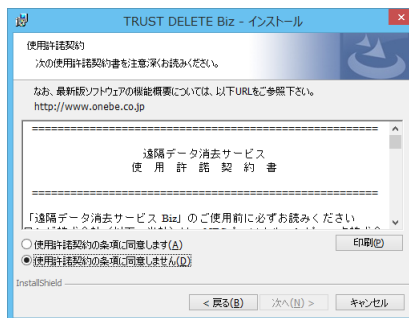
TRUST DELETE Biz - インストール

使用許諾契約
次の使用許諾契約書を注意深くお読みください。

なお、最新版ソフトウェアの機能概要については、以下URLをご参照下さい。
http://www.onebe.co.jp

==============================

遠隔データ消去サービス
使 用 許 諾 契 約 書

==============================

「遠隔データ消去サービス Biz」のご使用前に必ずお読みください
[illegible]

○ 使用許諾契約の条項に同意します(A)
◉ 使用許諾契約の条項に同意しません(D)

印刷(P)

InstallShield

< 戻る(B)
次へ(N) >
キャンセル